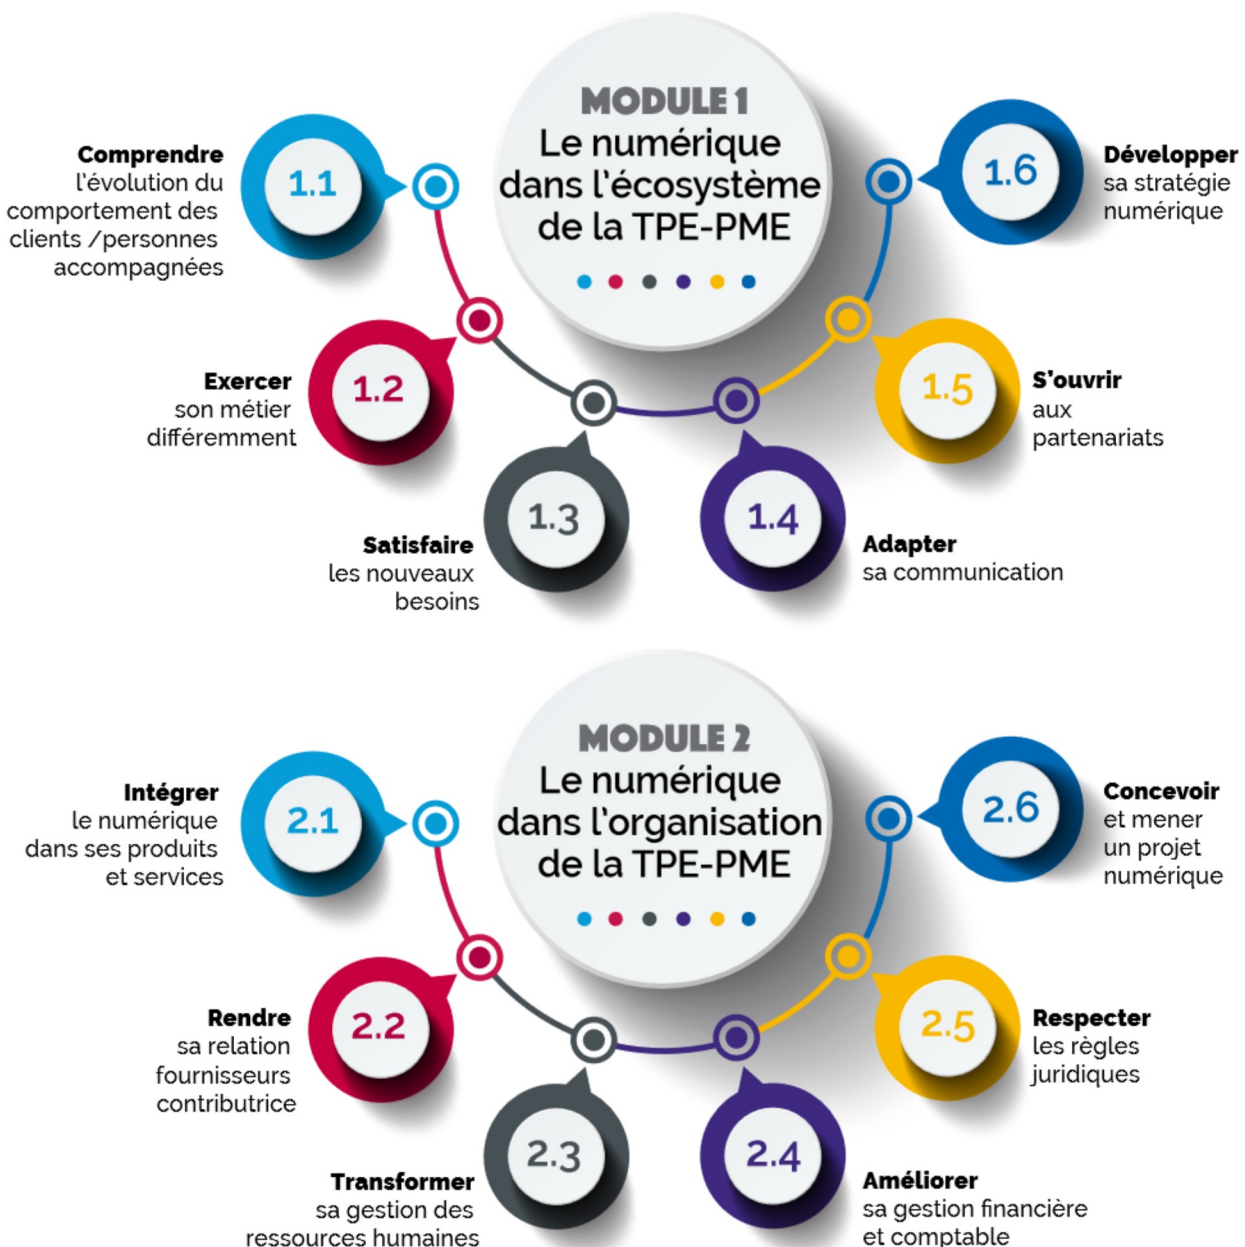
MODULE 1
Le numérique dans l'écosystème de la TPE-PME

1.1
Comprendre l'évolution du comportement des clients /personnes accompagnées

1.2
Exercer son métier différemment

1.3
Satisfaire les nouveaux besoins

1.4
Adapter sa communication

1.5
S'ouvrir aux partenariats

1.6
Développer sa stratégie numérique

MODULE 2
Le numérique dans l'organisation de la TPE-PME

2.1
Intégrer le numérique dans ses produits et services

2.2
Rendre sa relation fournisseurs contributrice

2.3
Transformer sa gestion des ressources humaines

2.4
Améliorer sa gestion financière et comptable

2.5
Respecter les règles juridiques

2.6
Concevoir et mener un projet numérique